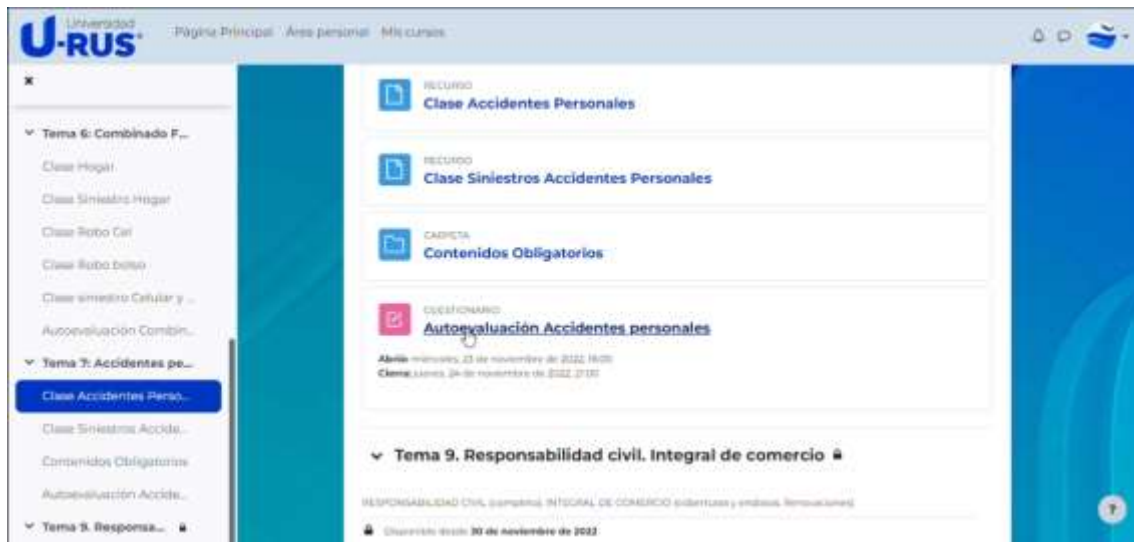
Universidad U-RUS

Página Principal Área personal Mis cursos

×

Tema 6: Combinado F...

Clase Hogar

Clase Siniestro Hogar

Clase Robo Cel

Clase Robo bolso

Clase siniestro Celular y ...

Autoevaluación Combin...

Tema 7: Accidentes pe...

Clase Accidentes Perso...

Clase Siniestros Accide...

Contenidos Obligatorios

Autoevaluación Accide...

Tema 9. Responsa...

RECURSO
Clase Accidentes Personales

RECURSO
Clase Siniestros Accidentes Personales

CARPETA
Contenidos Obligatorios

CUESTIONARIO
Autoevaluación Accidentes personales

Abrió: miércoles, 23 de noviembre de 2022, 19:00
Cierre: jueves, 24 de noviembre de 2022, 21:00

Tema 9. Responsabilidad civil. Integral de comercio

RESPONSABILIDAD CIVIL (completo), INTEGRAL DE COMERCIO (coberturas y endosos. Renovaciones)

Disponible desde 30 de noviembre de 2022

?